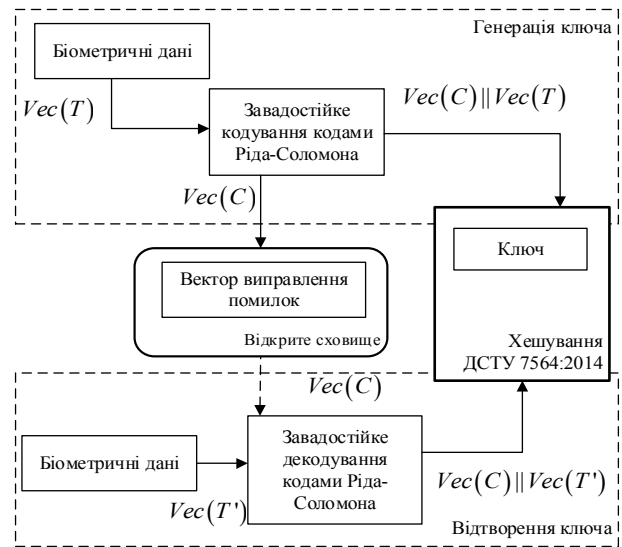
Генерація ключа

Біометричні дані

$Vec(T)$

Завадостійке кодування кодами Ріда-Соломона

$Vec(C) \| Vec(T)$

$Vec(C)$

Ключ

Вектор виправлення помилок

Відкрите сховище

Хешування ДСТУ 7564:2014

$Vec(C)$

Біометричні дані

Завадостійке декодування кодами Ріда-Соломона

$Vec(T')$

$Vec(C) \| Vec(T')$

Відтворення ключа